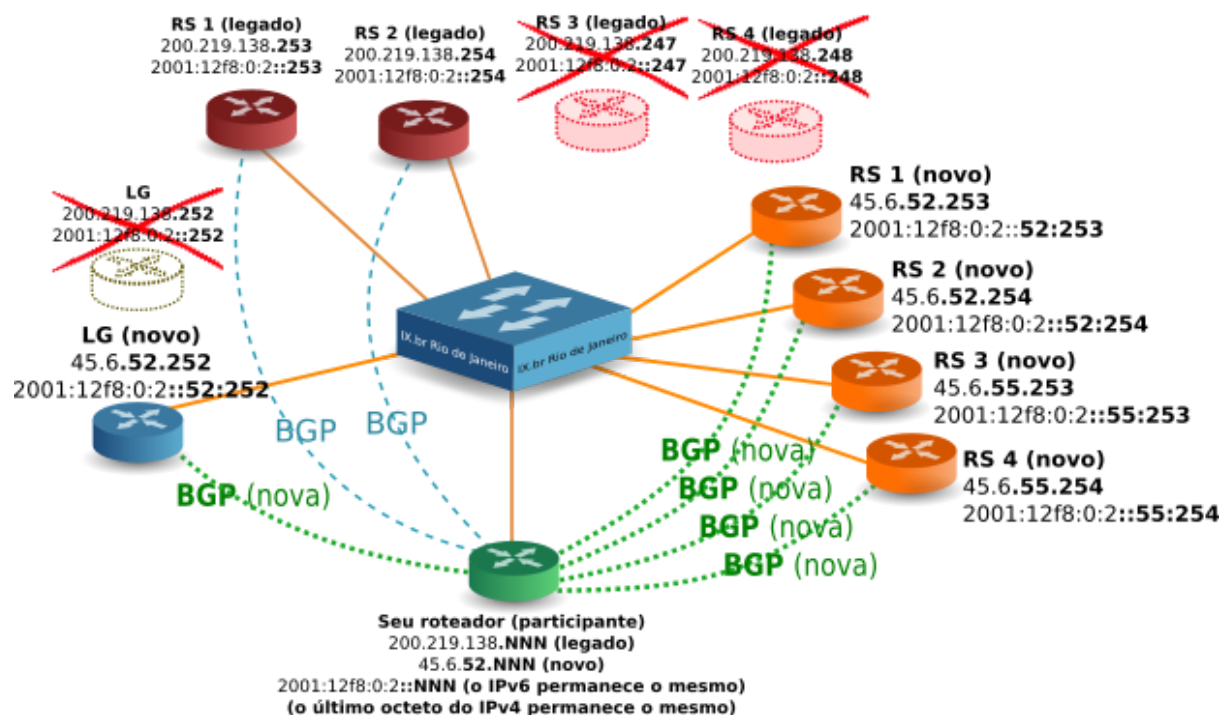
RS 1 (legado)
200.219.138.253
2001:12f8:0:2::253

RS 2 (legado)
200.219.138.254
2001:12f8:0:2::254

RS 3 (legado)
200.219.138.247
2001:12f8:0:2::247

RS 4 (legado)
200.219.138.248
2001:12f8:0:2::248

LG
200.219.138.252
2001:12f8:0:2::252

RS 1 (novo)
45.6.52.253
2001:12f8:0:2::52:253

RS 2 (novo)
45.6.52.254
2001:12f8:0:2::52:254

RS 3 (novo)
45.6.55.253
2001:12f8:0:2::55:253

RS 4 (novo)
45.6.55.254
2001:12f8:0:2::55:254

LG (novo)
45.6.52.252
2001:12f8:0:2::52:252

IX.br Rio de Janeiro
IX.br Rio de Janeiro

BGP
BGP
BGP (nova)
BGP (nova)
BGP (nova)
BGP (nova)
BGP (nova)

Seu roteador (participante)
200.219.138.NNN (legado)
45.6.52.NNN (novo)
2001:12f8:0:2::NNN (o IPv6 permanece o mesmo)
(o último octeto do IPv4 permanece o mesmo)